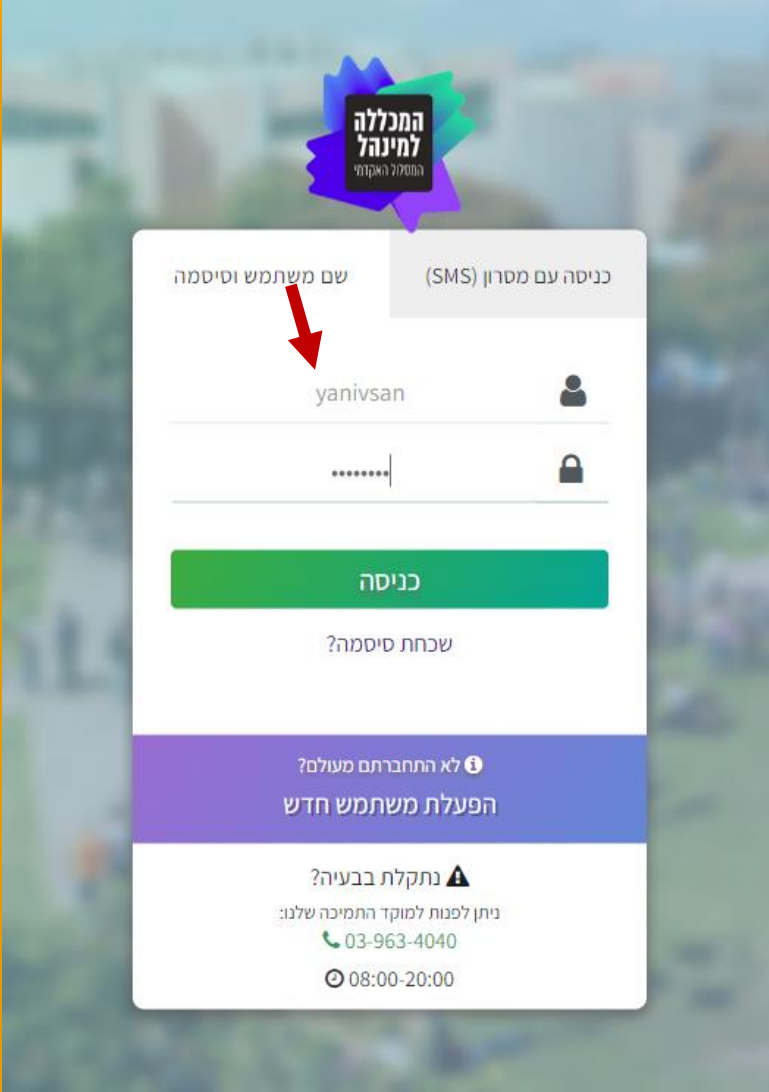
המכללה למינהל
המסלול האקדמי

כניסה עם מסרון (SMS)

שם משתמש וסיסמה

yanivsan

••••••••

כניסה

שכחת סיסמה?

לא התחברתם מעולם?

הפעלת משתמש חדש

נתקלת בבעיה?

ניתן לפנות למוקד התמיכה שלנו:

03-963-4040

08:00-20:00